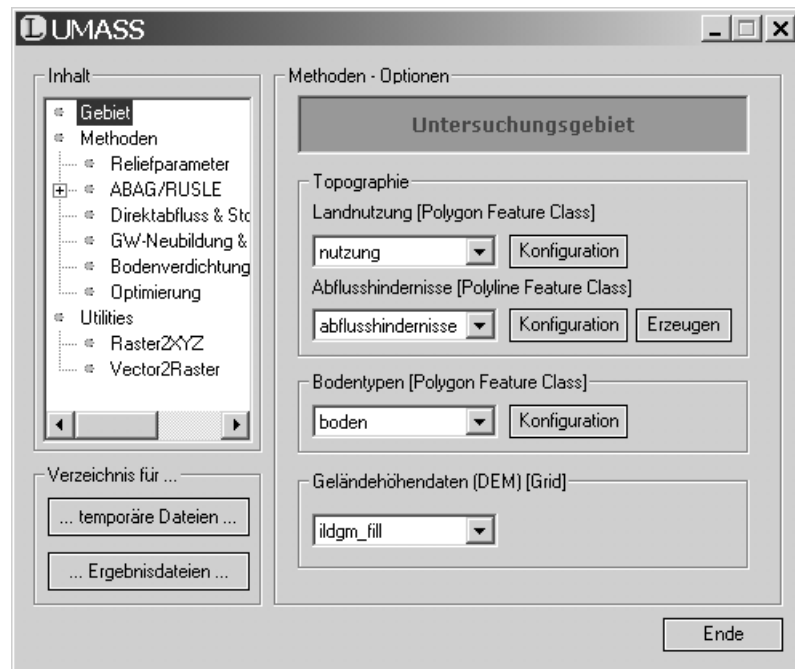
UMASS

Inhalt
Gebiet
Methoden
Reliefparameter
ABAG/RUSLE
Direktabfluss & Sto
GW-Neubildung &
Bodenverdichtung
Optimierung
Utilities
Raster2XYZ
Vector2Raster

Verzeichnis für ...
... temporäre Dateien ...
... Ergebnisdateien ...

Methoden - Optionen
Untersuchungsgebiet

Topographie
Landnutzung [Polygon Feature Class]
nutzung
Konfiguration
Abflusshindernisse [Polyline Feature Class]
abflusshindernisse
Konfiguration
Erzeugen

Bodentypen [Polygon Feature Class]
boden
Konfiguration

Geländehöhendaten (DEM) [Grid]
ildgm_fill

Ende